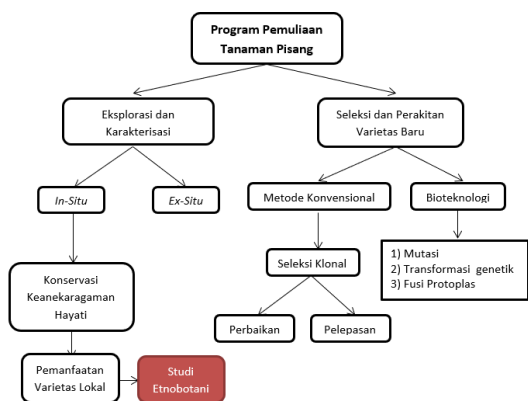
Program Pemuliaan Tanaman Pisang

Eksplorasi dan Karakterisasi

Seleksi dan Perakitan Varietas Baru

In-Situ

Ex-Situ

Metode Konvensional

Bioteknologi

1) Mutasi
2) Transformasi genetik
3) Fusi Protoplas

Konservasi Keanekaragaman Hayati

Seleksi Klonal

Perbaikan

Pelepasan

Pemanfaatan Varietas Lokal

Studi Etnobotani